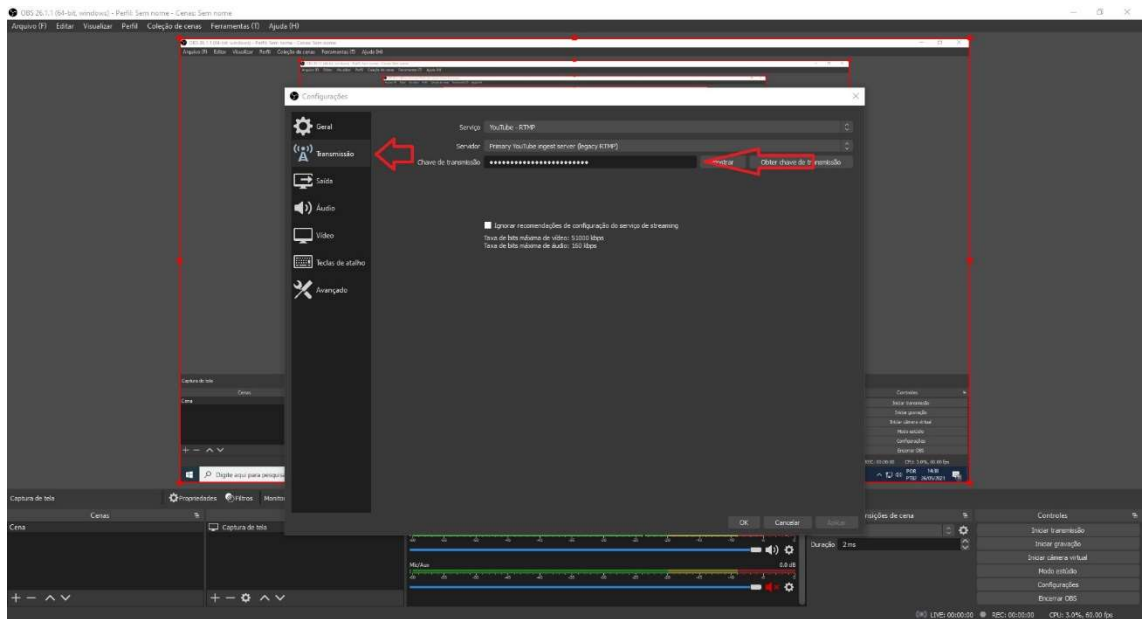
OBS 26.1.1 (64-bit, windows) - Perfil: Sem nome - Cenas: Sem nome

Arquivo (F) Editar Visualizar Perfil Coleção de cenas Ferramentas (T) Ajuda (H)

Configurações

Geral
Transmissão
Saída
Áudio
Vídeo
Teclas de atalho
Avançado

Serviço YouTube - RTMP
Servidor Primary YouTube ingest server (legacy RTMP)
Chave de transmissão •••••••••••••••••••••••• Mostrar Obter chave de transmissão

Ignorar recomendações de configuração do serviço de streaming
Taxa de bits máxima de vídeo: 51000 kbps
Taxa de bits máxima de áudio: 160 kbps

OK Cancelar Aplicar

Captura de tela
Propriedades Filtros Monitor

Cenas
Cena
Captura de tela

Mic/Aux
0.0 dB

Duração 2 ms

Transições de cena

Controles
Iniciar transmissão
Iniciar gravação
Iniciar câmera virtual
Modo estúdio
Configurações
Encerrar OBS

Digite aqui para pesquisar

LIVE: 00:00:00 REC: 00:00:00 CPU: 3.0%, 60.00 fps